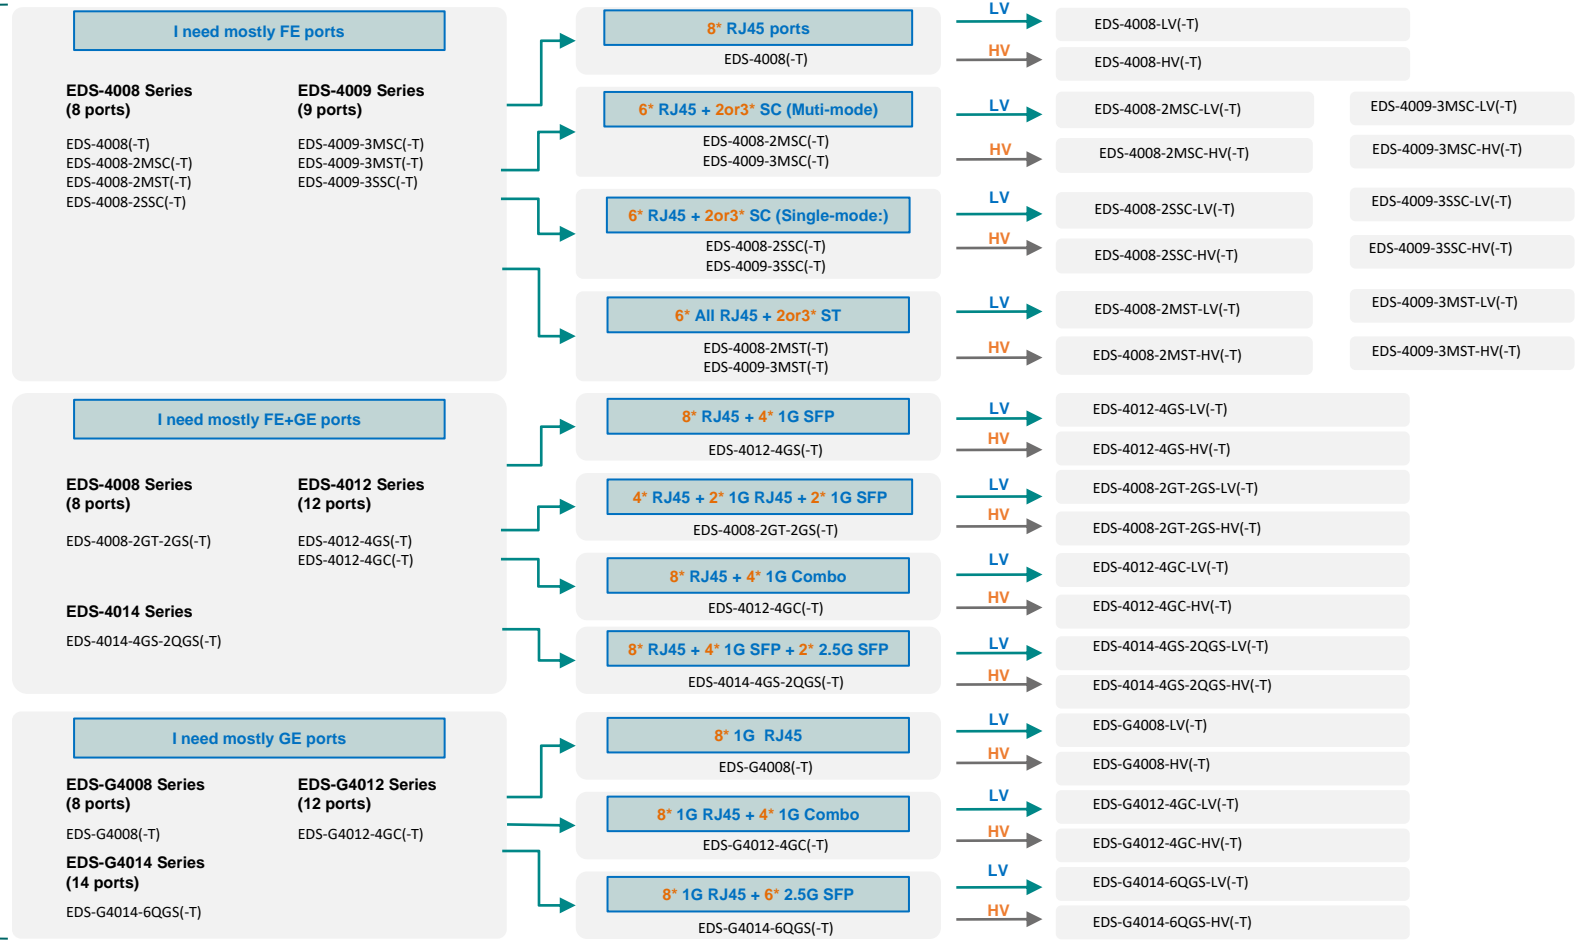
I need mostly FE ports

EDS-4008 Series
(8 ports)

EDS-4008(-T)
EDS-4008-2MSC(-T)
EDS-4008-2MST(-T)
EDS-4008-2SSC(-T)

EDS-4009 Series
(9 ports)

EDS-4009-3MSC(-T)
EDS-4009-3MST(-T)
EDS-4009-3SSC(-T)

8* RJ45 ports
EDS-4008(-T)

6* RJ45 + 2or3* SC (Muti-mode)
EDS-4008-2MSC(-T)
EDS-4009-3MSC(-T)

6* RJ45 + 2or3* SC (Single-mode:)
EDS-4008-2SSC(-T)
EDS-4009-3SSC(-T)

6* All RJ45 + 2or3* ST
EDS-4008-2MST(-T)
EDS-4009-3MST(-T)

LV
EDS-4008-LV(-T)
HV
EDS-4008-HV(-T)
LV
EDS-4008-2MSC-LV(-T)
EDS-4009-3MSC-LV(-T)
HV
EDS-4008-2MSC-HV(-T)
EDS-4009-3MSC-HV(-T)
LV
EDS-4008-2SSC-LV(-T)
EDS-4009-3SSC-LV(-T)
HV
EDS-4008-2SSC-HV(-T)
EDS-4009-3SSC-HV(-T)
LV
EDS-4008-2MST-LV(-T)
EDS-4009-3MST-LV(-T)
HV
EDS-4008-2MST-HV(-T)
EDS-4009-3MST-HV(-T)

I need mostly FE+GE ports

EDS-4008 Series
(8 ports)

EDS-4008-2GT-2GS(-T)

EDS-4012 Series
(12 ports)

EDS-4012-4GS(-T)
EDS-4012-4GC(-T)

EDS-4014 Series

EDS-4014-4GS-2QGS(-T)

8* RJ45 + 4* 1G SFP
EDS-4012-4GS(-T)

4* RJ45 + 2* 1G RJ45 + 2* 1G SFP
EDS-4008-2GT-2GS(-T)

8* RJ45 + 4* 1G Combo
EDS-4012-4GC(-T)

8* RJ45 + 4* 1G SFP + 2* 2.5G SFP
EDS-4014-4GS-2QGS(-T)

LV
EDS-4012-4GS-LV(-T)
HV
EDS-4012-4GS-HV(-T)
LV
EDS-4008-2GT-2GS-LV(-T)
HV
EDS-4008-2GT-2GS-HV(-T)
LV
EDS-4012-4GC-LV(-T)
HV
EDS-4012-4GC-HV(-T)
LV
EDS-4014-4GS-2QGS-LV(-T)
HV
EDS-4014-4GS-2QGS-HV(-T)

I need mostly GE ports

EDS-G4008 Series
(8 ports)

EDS-G4008(-T)

EDS-G4012 Series
(12 ports)

EDS-G4012-4GC(-T)

EDS-G4014 Series
(14 ports)

EDS-G4014-6QGS(-T)

8* 1G RJ45
EDS-G4008(-T)

8* 1G RJ45 + 4* 1G Combo
EDS-G4012-4GC(-T)

8* 1G RJ45 + 6* 2.5G SFP
EDS-G4014-6QGS(-T)

LV
EDS-G4008-LV(-T)
HV
EDS-G4008-HV(-T)
LV
EDS-G4012-4GC-LV(-T)
HV
EDS-G4012-4GC-HV(-T)
LV
EDS-G4014-6QGS-LV(-T)
HV
EDS-G4014-6QGS-HV(-T)